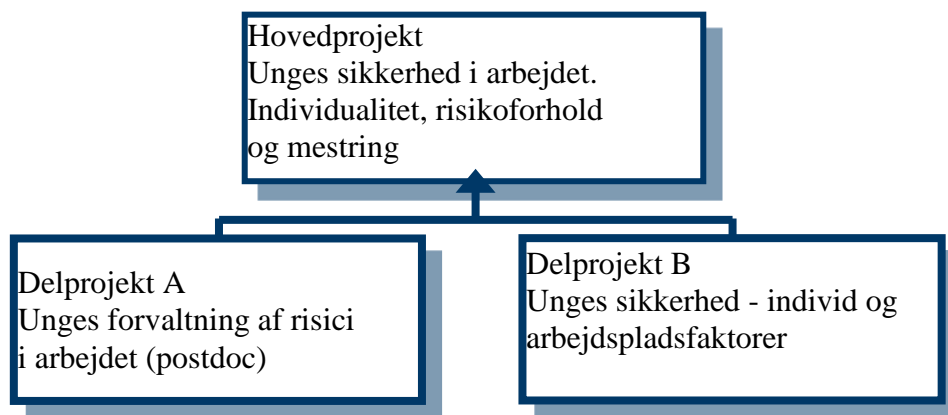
Hovedprojekt
Unges sikkerhed i arbejdet. Individualitet, risikoforhold og mestring

Delprojekt A
Unges forvaltning af risici i arbejdet (postdoc)

Delprojekt B
Unges sikkerhed - individ og arbejdspladsfaktorer